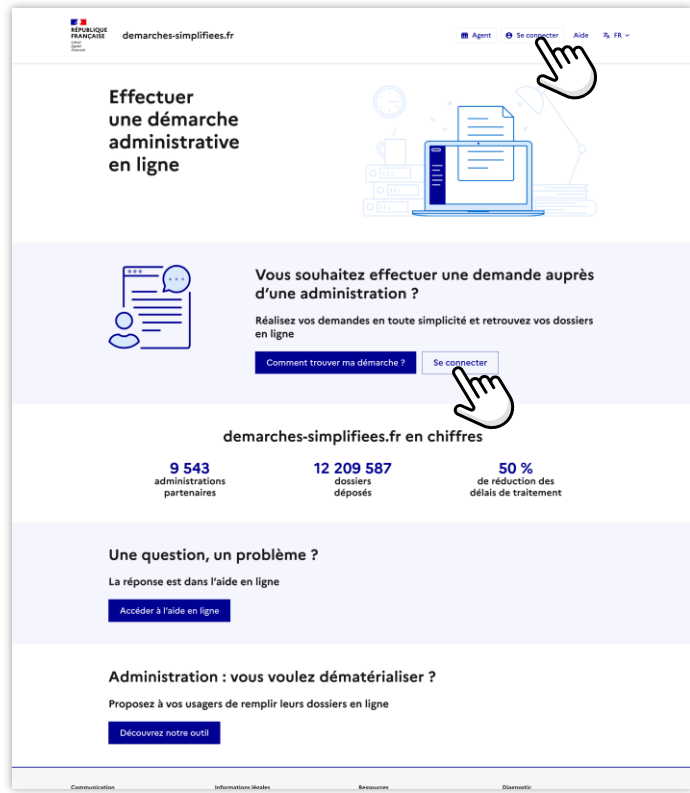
RÉPUBLIQUE FRANÇAISE
Liberté
Égalité
Fraternité

demarches-simplifiees.fr

Agent Se connecter Aide FR

Effectuer une démarche administrative en ligne

Vous souhaitez effectuer une demande auprès d'une administration ?

Réalisez vos demandes en toute simplicité et retrouvez vos dossiers en ligne

Comment trouver ma démarche ? Se connecter

demarches-simplifiees.fr en chiffres

9 543
administrations partenaires

12 209 587
dossiers déposés

50 %
de réduction des délais de traitement

Une question, un problème ?

La réponse est dans l'aide en ligne

Accéder à l'aide en ligne

Administration : vous voulez dématérialiser ?

Proposez à vos usagers de remplir leurs dossiers en ligne

Découvrez notre outil

Communication Informations légales Ressources Diagnostic